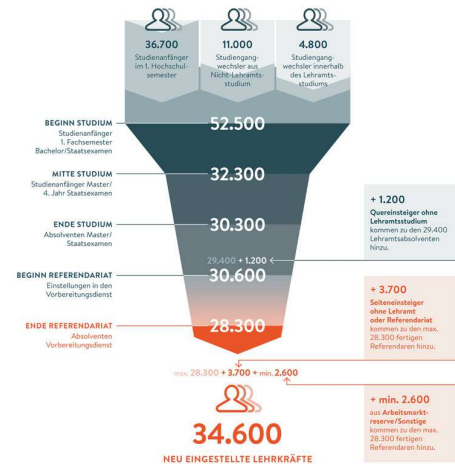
36.700
Studienanfänger im 1. Hochschulsemester

11.000
Studiengangwechsler aus Nicht-Lehramtsstudium

4.800
Studiengangwechsler innerhalb des Lehramtsstudiums

BEGINN STUDIUM
Studienanfänger 1. Fachsemester Bachelor/Staatsexamen

52.500

MITTE STUDIUM
Studienanfänger Master/ 4. Jahr Staatsexamen

32.300

ENDE STUDIUM
Absolventen Master/ Staatsexamen

30.300

+ 1.200
Quereinsteiger ohne Lehramtsstudium kommen zu den 29.400 Lehramtsabsolventen hinzu.

29.400 + 1.200

BEGINN REFERENDARIAT
Einstellungen in den Vorbereitungsdienst

30.600

ENDE REFERENDARIAT
Absolventen Vorbereitungsdienst

28.300

+ 3.700
Seiteneinsteiger ohne Lehramt oder Referendariat kommen zu den max. 28.300 fertigen Referendaren hinzu.

max. 28.300 + 3.700 + min. 2.600

+ min. 2.600
aus Arbeitsmarktreserve/Sonstige kommen zu den max. 28.300 fertigen Referendaren hinzu.

34.600
NEU EINGESTELLTE LEHRKRÄFTE